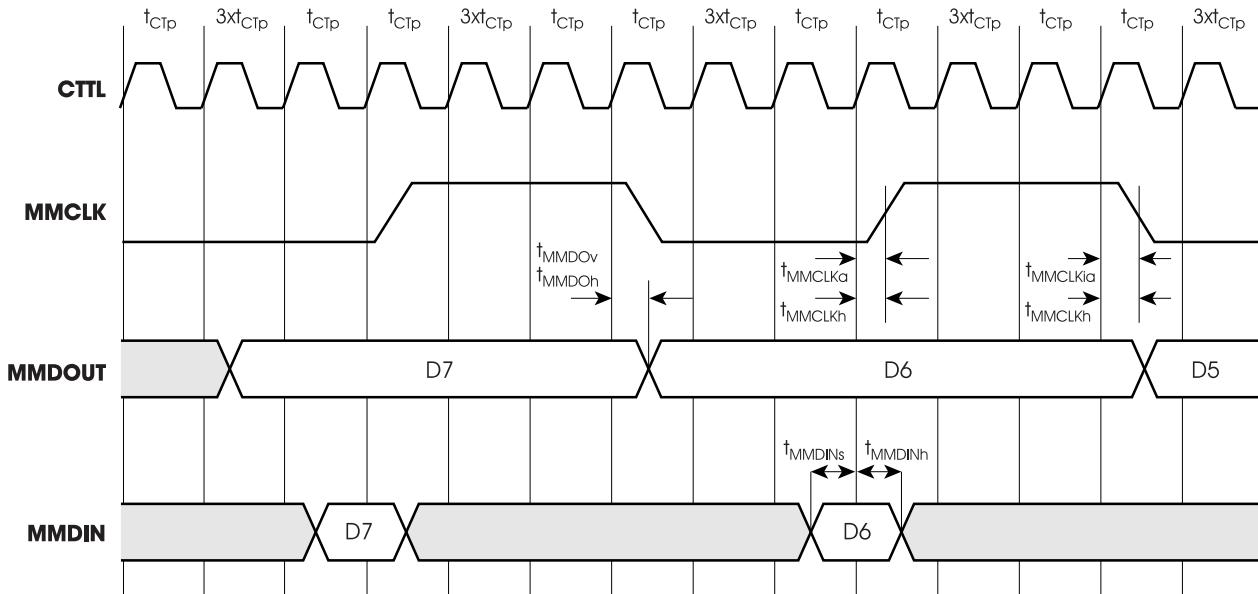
$t_{CTp}$ $3xt_{CTp}$ $t_{CTp}$ $t_{CTp}$ $3xt_{CTp}$ $t_{CTp}$ $t_{CTp}$ $3xt_{CTp}$ $t_{CTp}$ $t_{CTp}$ $3xt_{CTp}$ $t_{CTp}$ $t_{CTp}$ $3xt_{CTp}$

CTTL

MMCLK

$t_{MMDOv}$
$t_{MMDOh}$

$t_{MMCLKa}$
$t_{MMCLKh}$

$t_{MMCLKia}$
$t_{MMCLKh}$

MMDOUT

D7

D6

D5

$t_{MMDINs}$ $t_{MMDINh}$

MMDIN

D7

D6